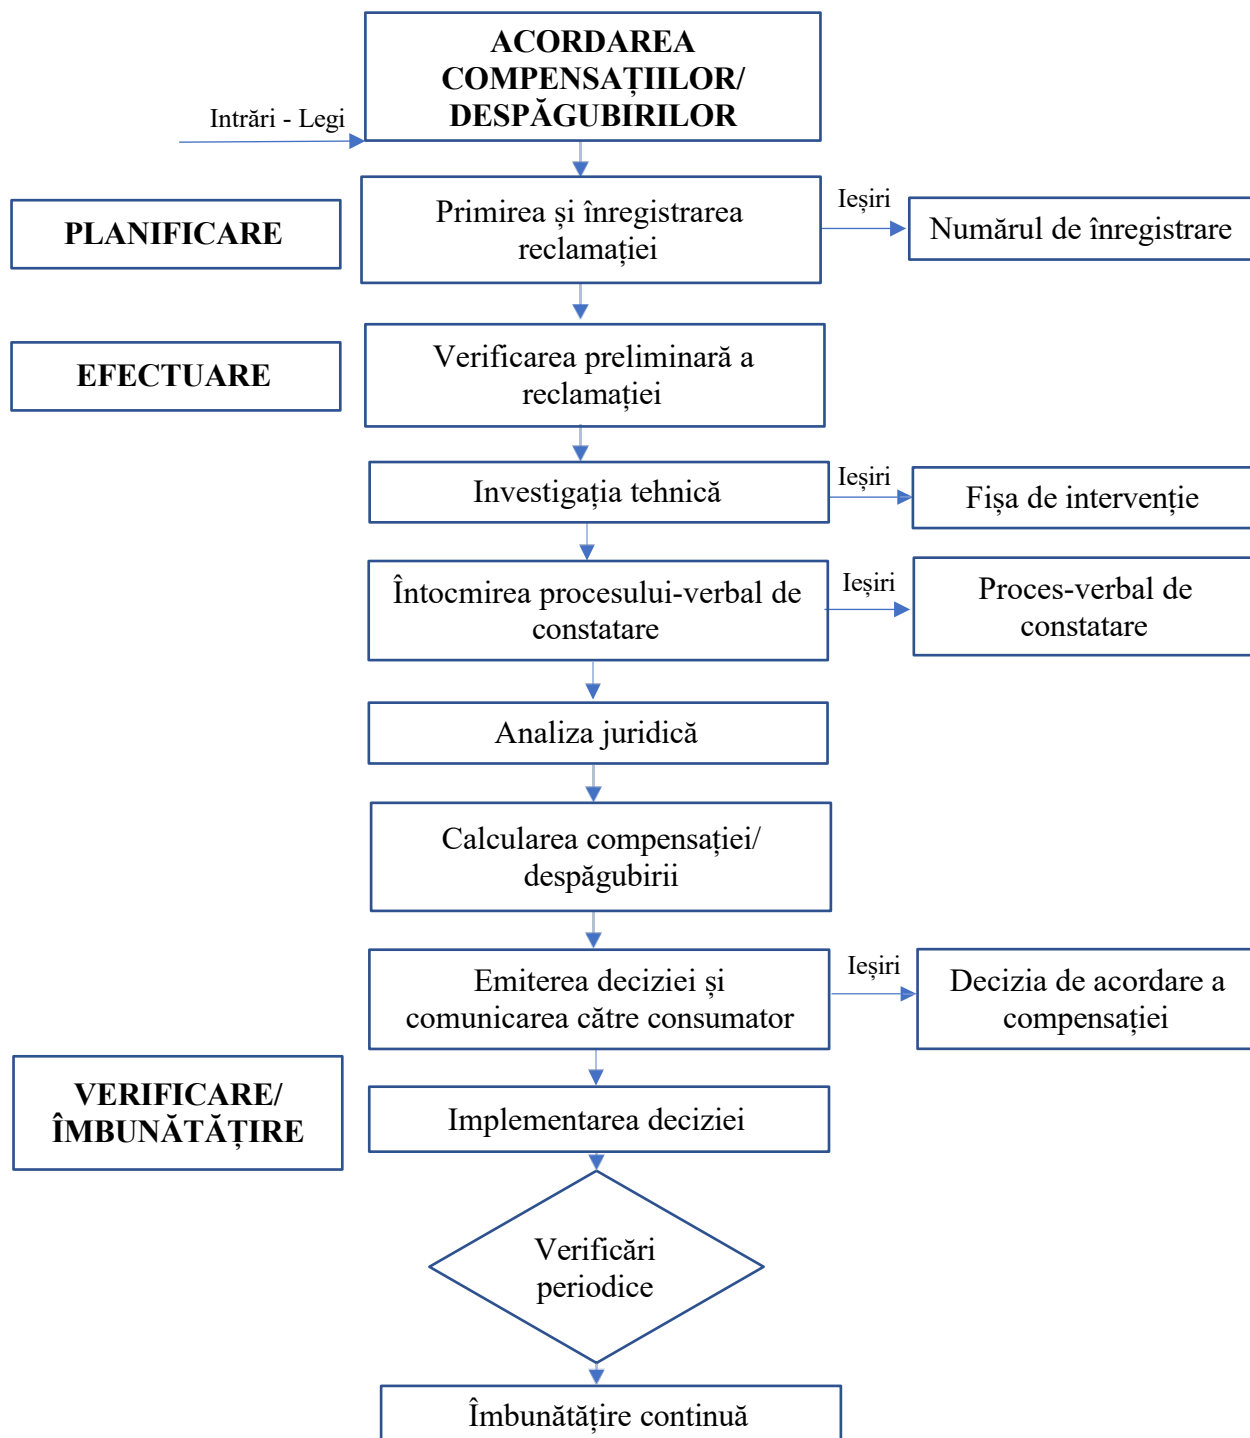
ACORDAREA COMPENSAȚIILOR/ DESPĂGUBIRILOR

Intrări - Legi

PLANIFICARE

Primirea și înregistrarea reclamației

Ieșiri

Numărul de înregistrare

EFECTUARE

Verificarea preliminară a reclamației

Investigația tehnică

Ieșiri

Fișa de intervenție

Întocmirea procesului-verbal de constatare

Ieșiri

Proces-verbal de constatare

Analiza juridică

Calcularea compensației/ despăgubirii

Emiterea deciziei și comunicarea către consumator

Ieșiri

Decizia de acordare a compensației

VERIFICARE/ ÎMBUNĂTĂȚIRE

Implementarea deciziei

Verificări periodice

Îmbunătățire continuă